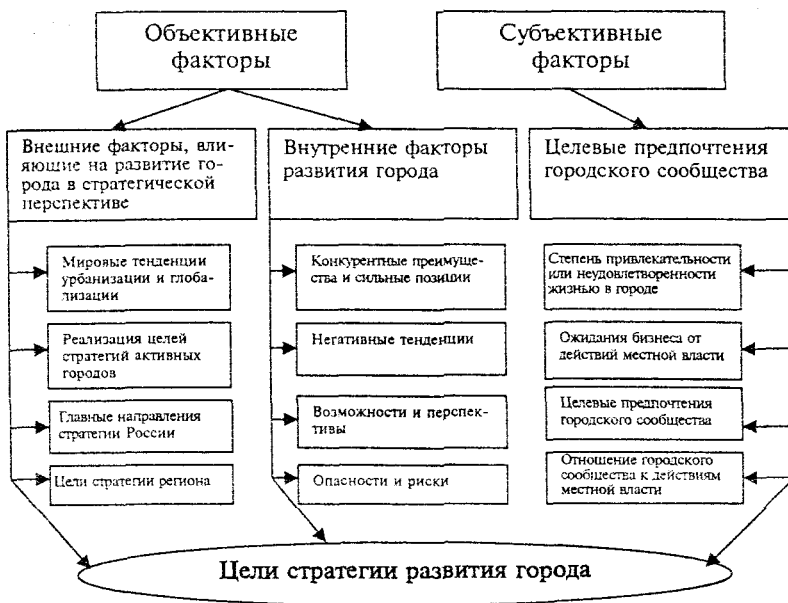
Объективные факторы

Субъективные факторы

Внешние факторы, влияющие на развитие города в стратегической перспективе

Внутренние факторы развития города

Целевые предпочтения городского сообщества

Мировые тенденции урбанизации и глобализации

Реализация целей стратегий активных городов

Главные направления стратегии России

Цели стратегии региона

Конкурентные преимущества и сильные позиции

Негативные тенденции

Возможности и перспективы

Опасности и риски

Степень привлекательности или неудовлетворенности жизнью в городе

Ожидания бизнеса от действий местной власти

Целевые предпочтения городского сообщества

Отношение городского сообщества к действиям местной власти

Цели стратегии развития города